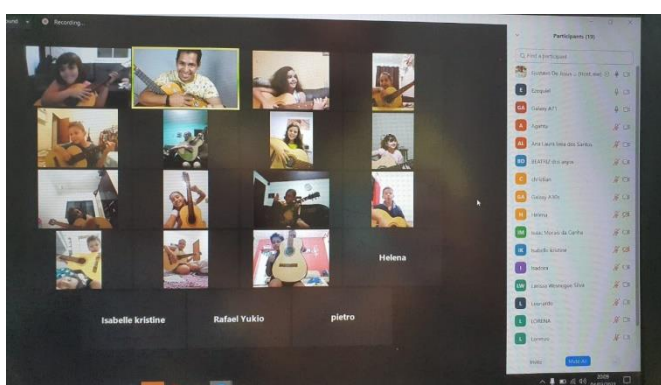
Recording...

Participants (19)

Find a participant

Gustavo De Jesus ... (Host, me)

Ezequiel

Galaxy A11

Agatha

Ana Laura Silva dos Santos

BEATRIZ dos anjos

christian

Galaxy A10s

Helena

Isaac Moraes da Cunha

Isabelle kristine

Isadora

Larissa Menegon Silva

Leonardo

LORENA

Lorenzo

Helena

Isabelle kristine

Rafael Yukio

pietro

Mute

Mute All